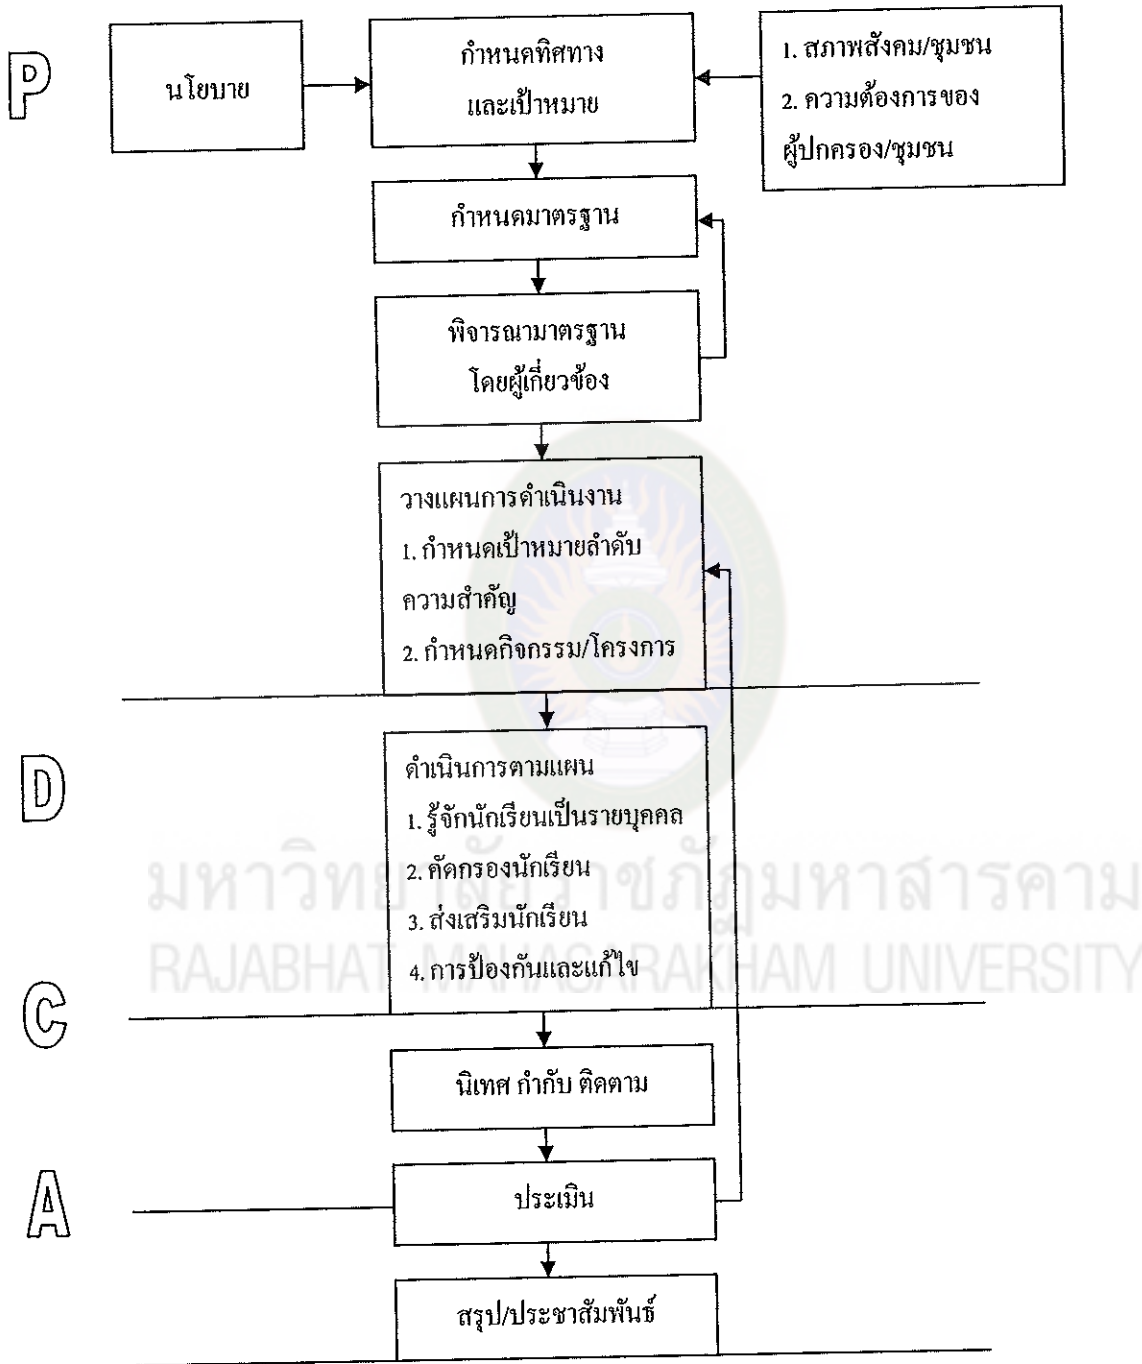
P

นโยบาย

กำหนดทิศทาง และเป้าหมาย

1. สภาพสังคม/ชุมชน
2. ความต้องการของผู้ปกครอง/ชุมชน

กำหนดมาตรฐาน

พิจารณามาตรฐาน โดยผู้เกี่ยวข้อง

วางแผนการดำเนินงาน
1. กำหนดเป้าหมายลำดับความสำคัญ
2. กำหนดกิจกรรม/โครงการ

D

ดำเนินการตามแผน
1. รู้จักนักเรียนเป็นรายบุคคล
2. คัดกรองนักเรียน
3. ส่งเสริมนักเรียน
4. การป้องกันและแก้ไข

มหาวิทยาลัยราชภัฏมหาสารคาม
RAJABHAT MAHASARAKHAM UNIVERSITY

C

นิเทศ กำกับ ติดตาม

A

ประเมิน

สรุป/ประชาสัมพันธ์